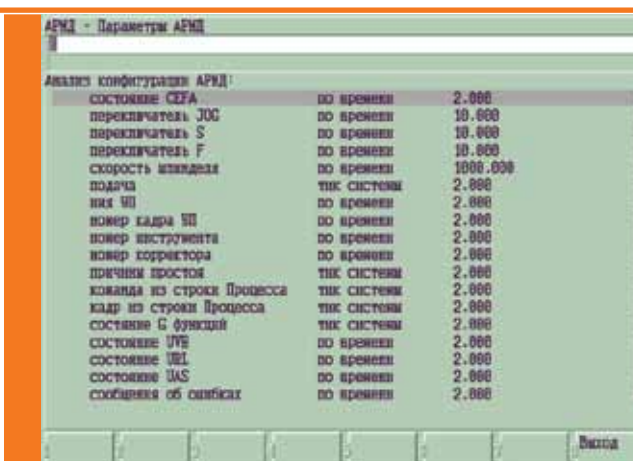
АРМД - Параметры АРМД

Анализ конфигурации АРМД:

| | | |
|---|---|---|
| состояние CEFA | по времени | 2.000 |
| переключатель JOG | по времени | 10.000 |
| переключатель S | по времени | 10.000 |
| переключатель F | по времени | 10.000 |
| скорость шпинделя | по времени | 1000.000 |
| подача | тик системы | 2.000 |
| имя УП | по времени | 2.000 |
| номер кадра УП | по времени | 2.000 |
| номер инструмента | по времени | 2.000 |
| номер корректора | по времени | 2.000 |
| причины простоя | тик системы | 2.000 |
| команда из строки Процесса | тик системы | 2.000 |
| кадр из строки Процесса | тик системы | 2.000 |
| состояние G функций | тик системы | 2.000 |
| состояние UVE | по времени | 2.000 |
| состояние URL | по времени | 2.000 |
| состояние UAS | по времени | 2.000 |
| сообщения об ошибках | по времени | 2.000 |

Выход